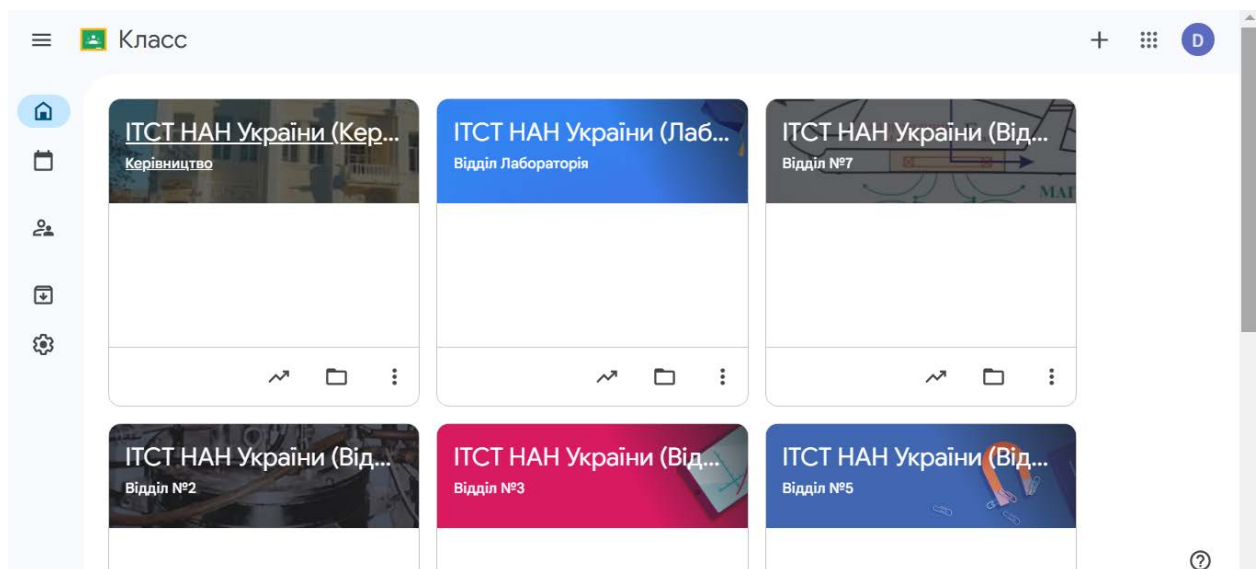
Класс

D

ІТСТ НАН України (Кер...
Керівництво

ІТСТ НАН України (Лаб...
Відділ Лабораторія

ІТСТ НАН України (Від...
Відділ №7

ІТСТ НАН України (Від...
Відділ №2

ІТСТ НАН України (Від...
Відділ №3

ІТСТ НАН України (Від...
Відділ №5